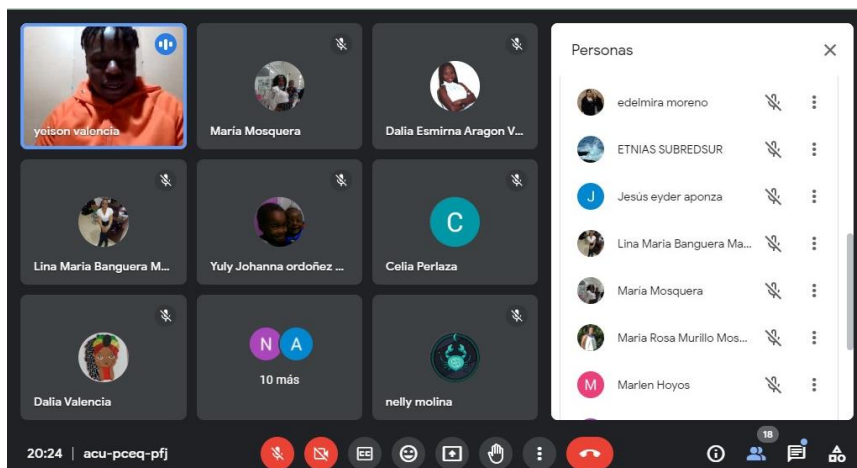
yeison valencia

María Mosquera

Dalia Esmirna Aragon V...

Lina Maria Banguera M...

Yuly Johanna ordoñez ...

C

Celia Perlaza

Dalia Valencia

N A

10 más

nelly molina

Personas

edelmira moreno

ETNIAS SUBREDSUR

J

Jesús eyder aponza

Lina Maria Banguera Ma...

María Mosquera

Maria Rosa Murillo Mos...

M

Marlen Hoyos

20:24 | acu-pceq-pfj

18